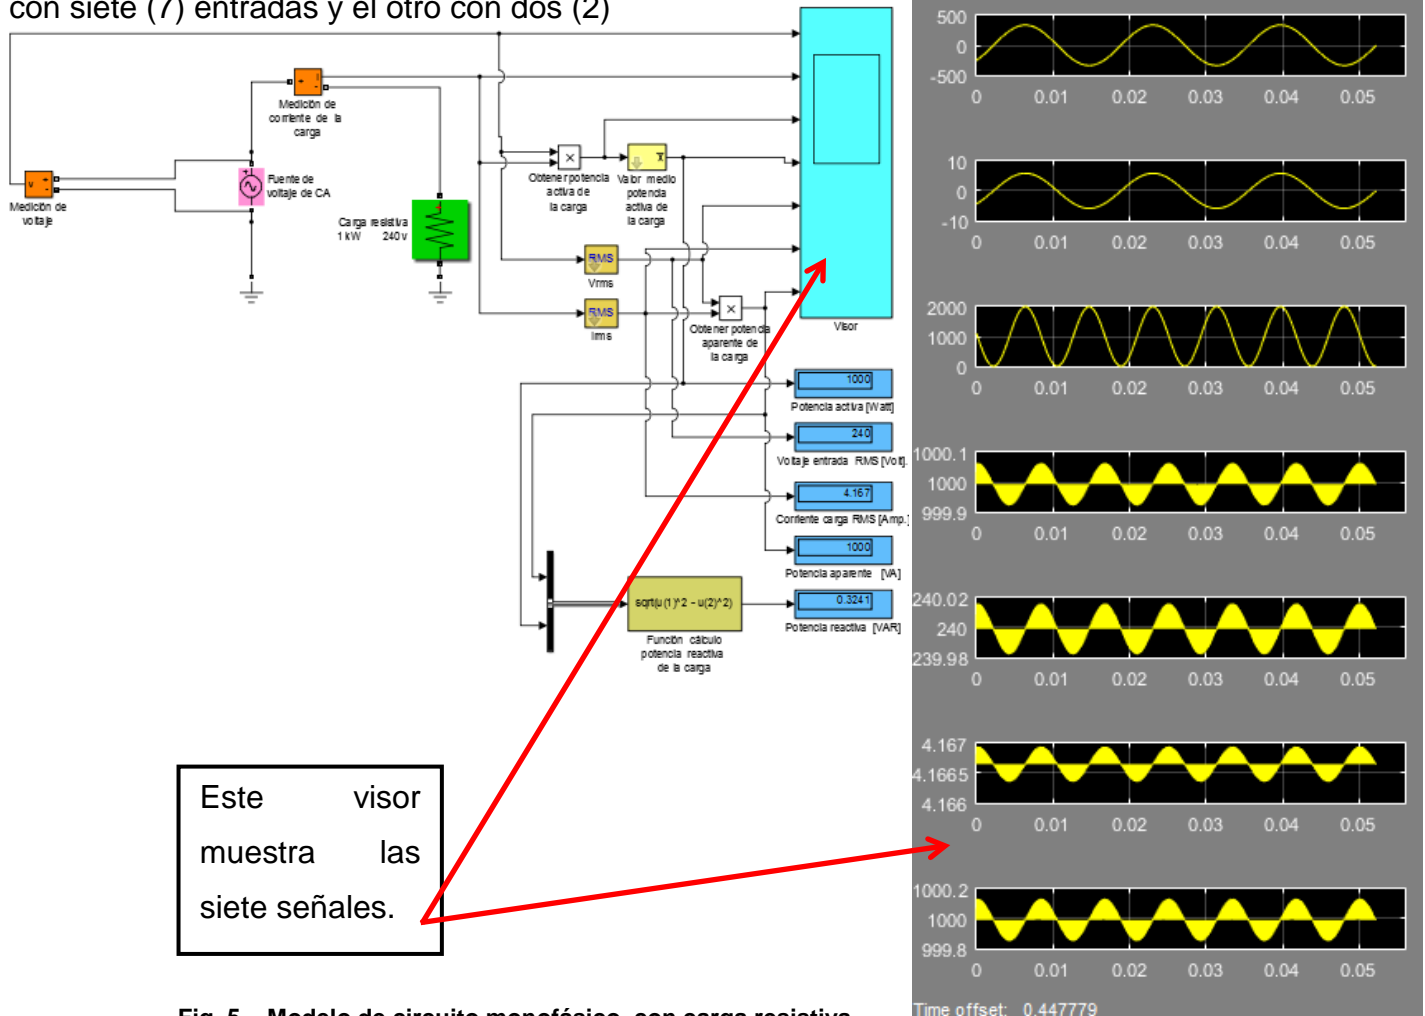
con siete (7) entradas y el otro con dos (2)

Medición de corriente de la carga

Medición de voltaje

Fuente de voltaje de CA

Carga resistiva 1 kW 240 v

Obtener potencia activa de la carga

Valor medio potencia activa de la carga

RMS
Vrms

RMS
Irms

Obtener potencia aparente de la carga

Visor

1000
Potencia activa [Watt]

240
Voltaje entrada RMS [Volt]

4.167
Corriente carga RMS [Amp.]

1000
Potencia aparente [VA]

sqrt(u(1)^2 - u(2)^2)
Función cálculo potencia reactiva de la carga

0.3241
Potencia reactiva [VAR]

Este visor muestra las siete señales.

500
0
-500
0 0.01 0.02 0.03 0.04 0.05

10
0
-10
0 0.01 0.02 0.03 0.04 0.05

2000
1000
0
0 0.01 0.02 0.03 0.04 0.05

1000.1
1000
999.9
0 0.01 0.02 0.03 0.04 0.05

240.02
240
239.98
0 0.01 0.02 0.03 0.04 0.05

4.167
4.1665
4.166
0 0.01 0.02 0.03 0.04 0.05

1000.2
1000
999.8
0 0.01 0.02 0.03 0.04 0.05

Time offset: 0.447779

Fig. 5. Modelo de circuito monofásico, con carga resistiva